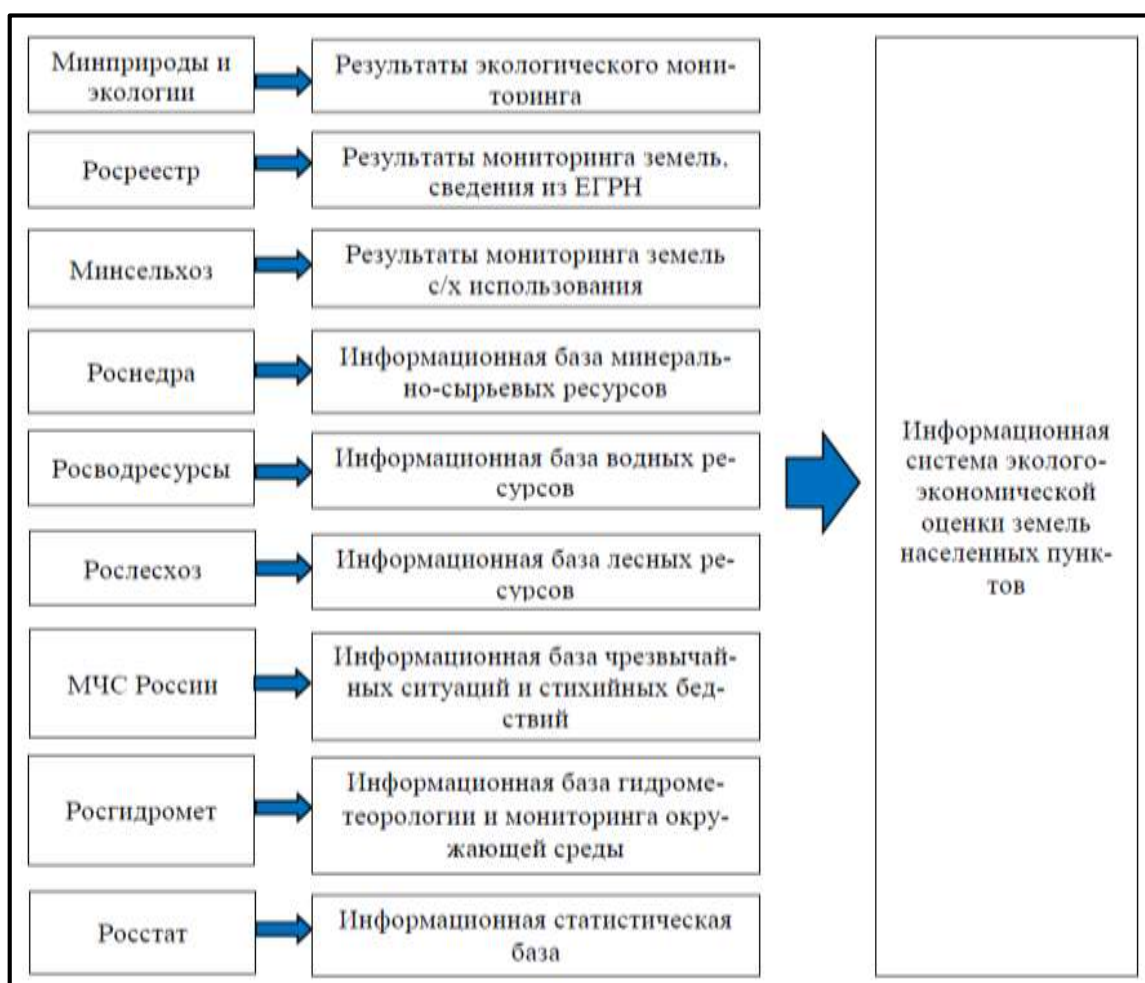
Минприроды и экологии

Результаты экологического мониторинга

Росреестр

Результаты мониторинга земель, сведения из ЕГРН

Минсельхоз

Результаты мониторинга земель с/х использования

Роснедра

Информационная база минерально-сырьевых ресурсов

Росводресурсы

Информационная база водных ресурсов

Рослесхоз

Информационная база лесных ресурсов

МЧС России

Информационная база чрезвычайных ситуаций и стихийных бедствий

Росгидромет

Информационная база гидрометеорологии и мониторинга окружающей среды

Росстат

Информационная статистическая база

Информационная система эколого-экономической оценки земель населенных пунктов